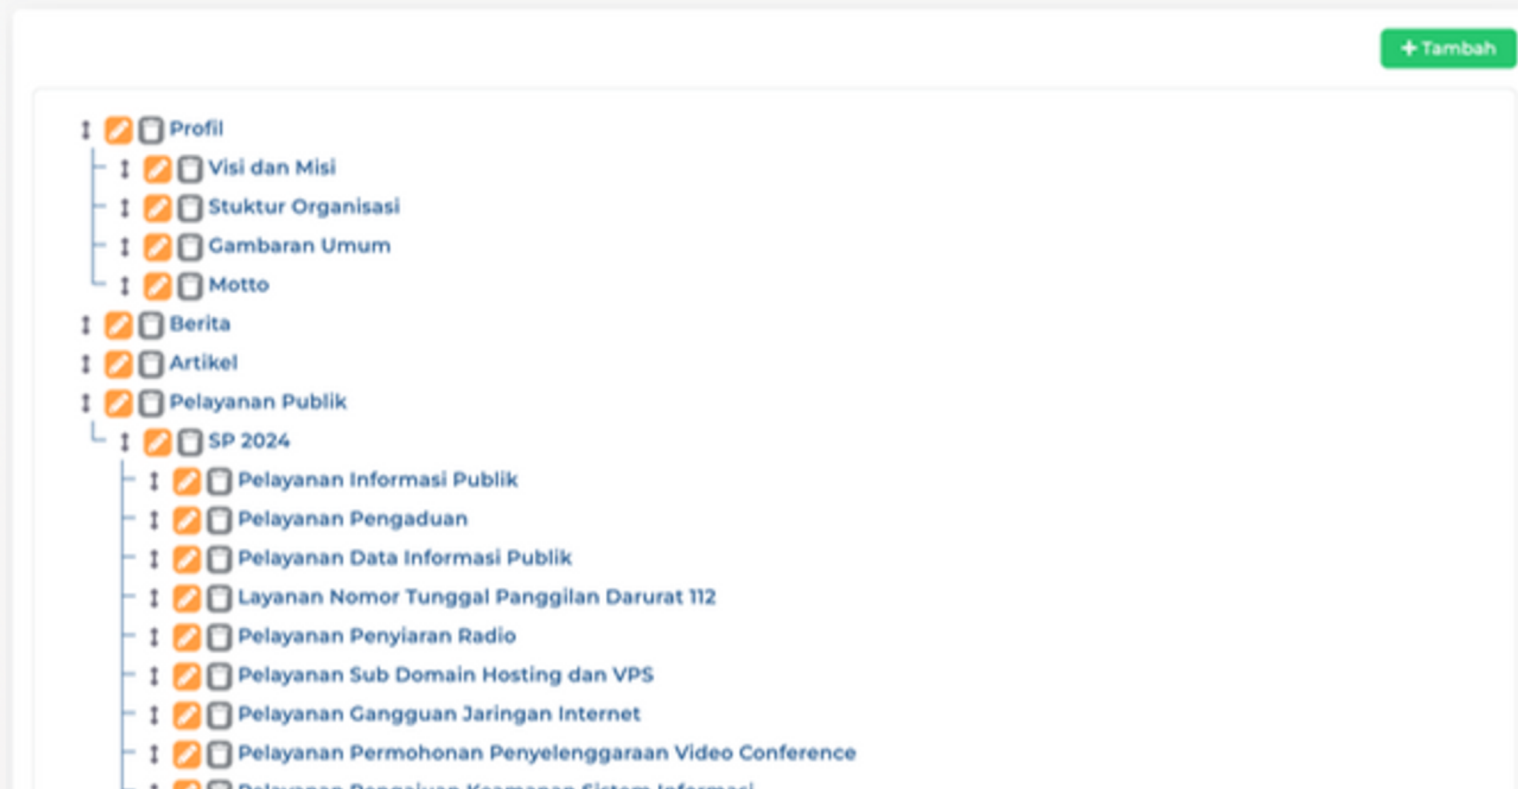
+ Tambah

Profil
Visi dan Misi
Stuktur Organisasi
Gambaran Umum
Motto
Berita
Artikel
Pelayanan Publik
SP 2024
Pelayanan Informasi Publik
Pelayanan Pengaduan
Pelayanan Data Informasi Publik
Layanan Nomor Tunggal Panggilan Darurat 112
Pelayanan Penyiaran Radio
Pelayanan Sub Domain Hosting dan VPS
Pelayanan Gangguan Jaringan Internet
Pelayanan Permohonan Penyelenggaraan Video Conference
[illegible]